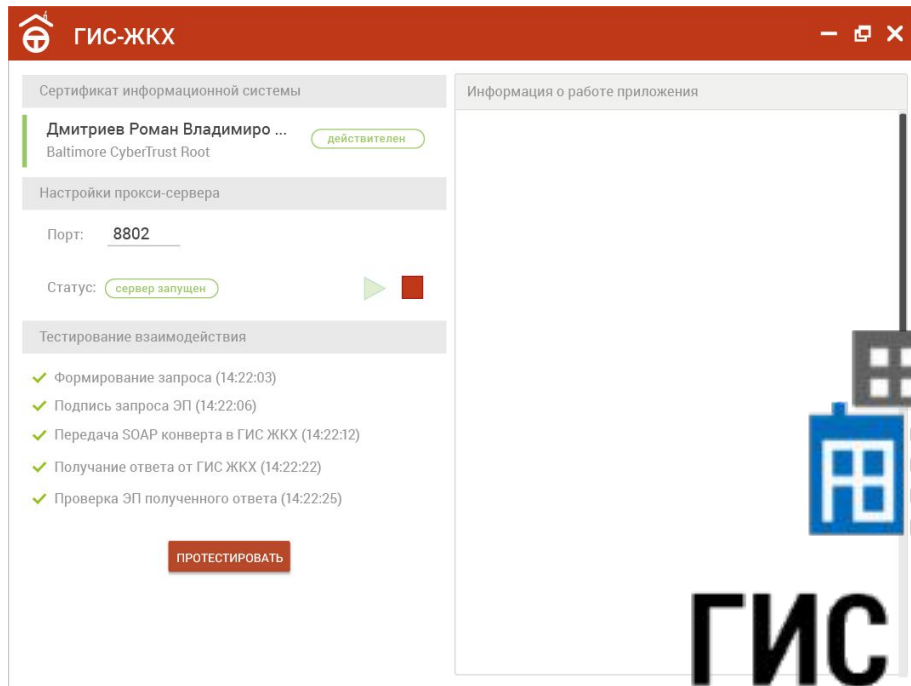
ГИС-ЖКХ

Сертификат информационной системы

Дмитриев Роман Владимиро ... действителен
Baltimore CyberTrust Root

Настройки прокси-сервера

Порт: 8802

Статус: сервер запущен

Тестирование взаимодействия

✓ Формирование запроса (14:22:03)
✓ Подпись запроса ЭП (14:22:06)
✓ Передача SOAP конверта в ГИС ЖКХ (14:22:12)
✓ Получение ответа от ГИС ЖКХ (14:22:22)
✓ Проверка ЭП полученного ответа (14:22:25)

ПРОТЕСТИРОВАТЬ

Информация о работе приложения

ГИС